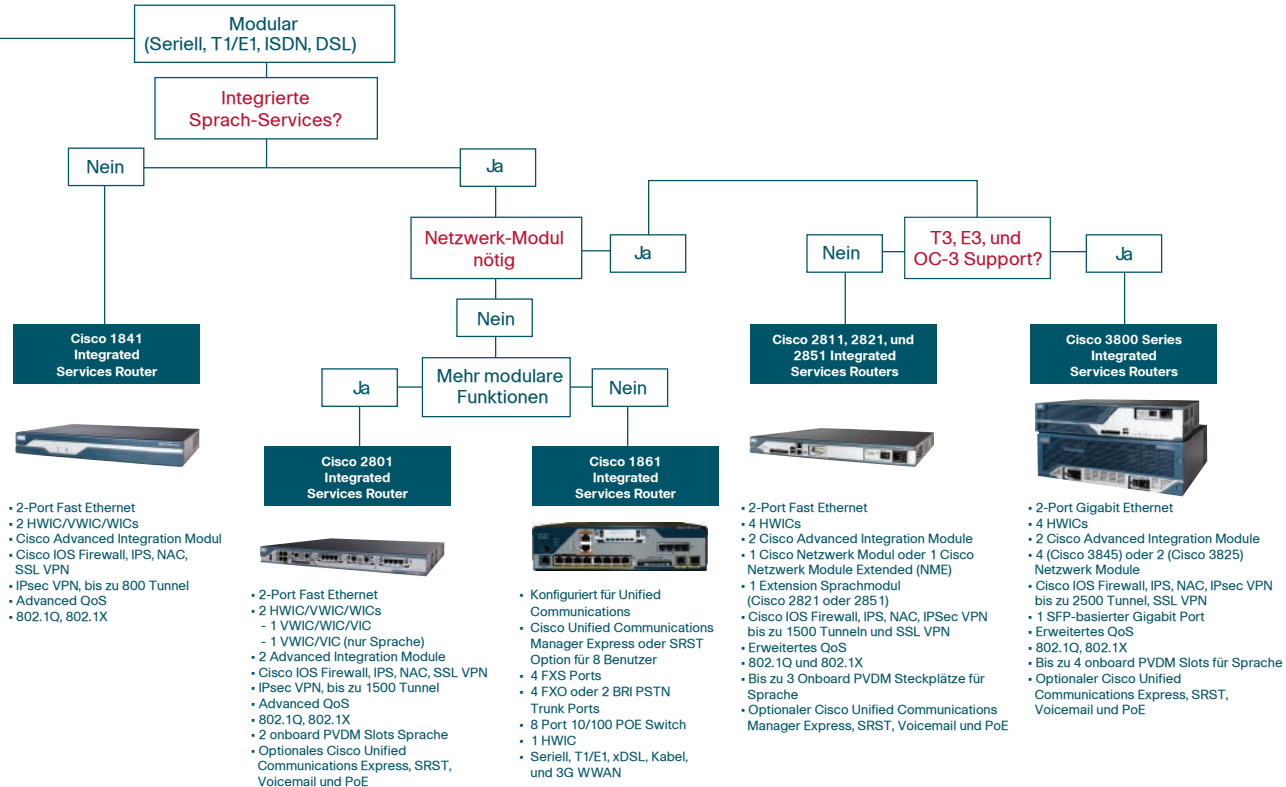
Modular
(Seriell, T1/E1, ISDN, DSL)

Integrierte
Sprach-Services?

Nein

Ja

Netzwerk-Modul
nötig

Ja

T3, E3, und
OC-3 Support?

Nein

Ja

Nein

Cisco 1841
Integrated
Services Router

Mehr modulare
Funktionen

Ja

Nein

Cisco 2811, 2821, und
2851 Integrated
Services Routers

Cisco 3800 Series
Integrated
Services Routers

Cisco 2801
Integrated
Services Router

Cisco 1861
Integrated
Services Router

▪ 2-Port Fast Ethernet
▪ 2 HWIC/VWIC/WICs
▪ Cisco Advanced Integration Modul
▪ Cisco IOS Firewall, IPS, NAC, SSL VPN
▪ IPsec VPN, bis zu 800 Tunnel
▪ Advanced QoS
▪ 802.1Q, 802.1X

▪ 2-Port Fast Ethernet
▪ 2 HWIC/VWIC/WICs
- 1 VWIC/WIC/VIC
- 1 VWIC/VIC (nur Sprache)
▪ 2 Advanced Integration Module
▪ Cisco IOS Firewall, IPS, NAC, SSL VPN
▪ IPsec VPN, bis zu 1500 Tunnel
▪ Advanced QoS
▪ 802.1Q, 802.1X
▪ 2 onboard PVDM Slots Sprache
▪ Optionales Cisco Unified Communications Express, SRST, Voicemail und PoE

▪ Konfiguriert für Unified Communications
▪ Cisco Unified Communications Manager Express oder SRST Option für 8 Benutzer
▪ 4 FXS Ports
▪ 4 FXO oder 2 BRI PSTN Trunk Ports
▪ 8 Port 10/100 POE Switch
▪ 1 HWIC
▪ Seriell, T1/E1, xDSL, Kabel, und 3G WWAN

▪ 2-Port Fast Ethernet
▪ 4 HWICs
▪ 2 Cisco Advanced Integration Module
▪ 1 Cisco Netzwerk Modul oder 1 Cisco Netzwerk Module Extended (NME)
▪ 1 Extension Sprachmodul (Cisco 2821 oder 2851)
▪ Cisco IOS Firewall, IPS, NAC, IPSec VPN bis zu 1500 Tunneln und SSL VPN
▪ Erweitertes QoS
▪ 802.1Q und 802.1X
▪ Bis zu 3 Onboard PVDM Steckplätze für Sprache
▪ Optionaler Cisco Unified Communications Manager Express, SRST, Voicemail und PoE

▪ 2-Port Gigabit Ethernet
▪ 4 HWICs
▪ 2 Cisco Advanced Integration Module
▪ 4 (Cisco 3845) oder 2 (Cisco 3825) Netzwerk Module
▪ Cisco IOS Firewall, IPS, NAC, IPsec VPN bis zu 2500 Tunnel, SSL VPN
▪ 1 SFP-basierter Gigabit Port
▪ Erweitertes QoS
▪ 802.1Q, 802.1X
▪ Bis zu 4 onboard PVDM Slots für Sprache
▪ Optionaler Cisco Unified Communications Express, SRST, Voicemail und PoE